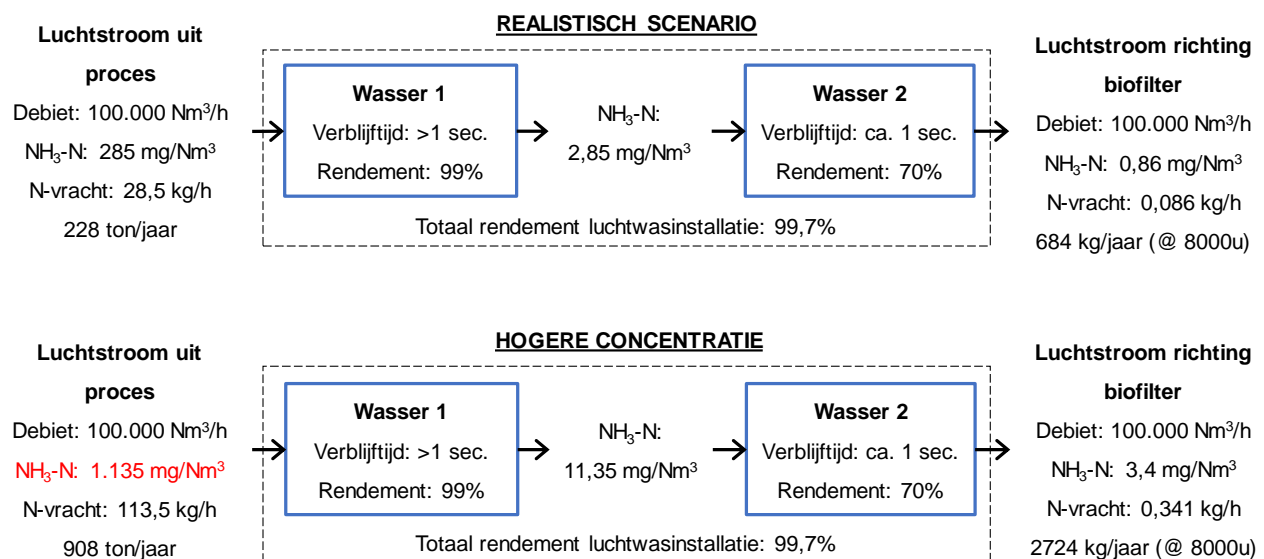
**REALISTISCH SCENARIO**

**Luchtstroom uit proces**
Debiet: 100.000 Nm$^3$/h
$NH_3$-N: 285 mg/Nm$^3$
N-vracht: 28,5 kg/h
228 ton/jaar

**Wasser 1**
Verblijftijd: >1 sec.
Rendement: 99%

$NH_3$-N:
2,85 mg/Nm$^3$

**Wasser 2**
Verblijftijd: ca. 1 sec.
Rendement: 70%

Totaal rendement luchtwasinstallatie: 99,7%

**Luchtstroom richting biofilter**
Debiet: 100.000 Nm$^3$/h
$NH_3$-N: 0,86 mg/Nm$^3$
N-vracht: 0,086 kg/h
684 kg/jaar (@ 8000u)

**HOGERE CONCENTRATIE**

**Luchtstroom uit proces**
Debiet: 100.000 Nm$^3$/h
$NH_3$-N: 1.135 mg/Nm$^3$
N-vracht: 113,5 kg/h
908 ton/jaar

**Wasser 1**
Verblijftijd: >1 sec.
Rendement: 99%

$NH_3$-N:
11,35 mg/Nm$^3$

**Wasser 2**
Verblijftijd: ca. 1 sec.
Rendement: 70%

Totaal rendement luchtwasinstallatie: 99,7%

**Luchtstroom richting biofilter**
Debiet: 100.000 Nm$^3$/h
$NH_3$-N: 3,4 mg/Nm$^3$
N-vracht: 0,341 kg/h
2724 kg/jaar (@ 8000u)